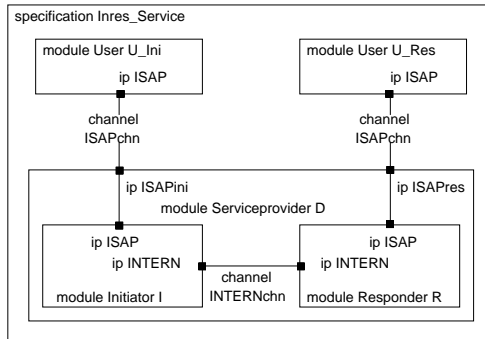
specification Inres_Service

module User U_Ini

ip ISAP

module User U_Res

ip ISAP

channel
ISAPchn

channel
ISAPchn

ip ISAPini

ip ISAPres

module Serviceprovider D

ip ISAP

ip INTERN

module Initiator I

channel
INTERNchn

ip ISAP

ip INTERN

module Responder R